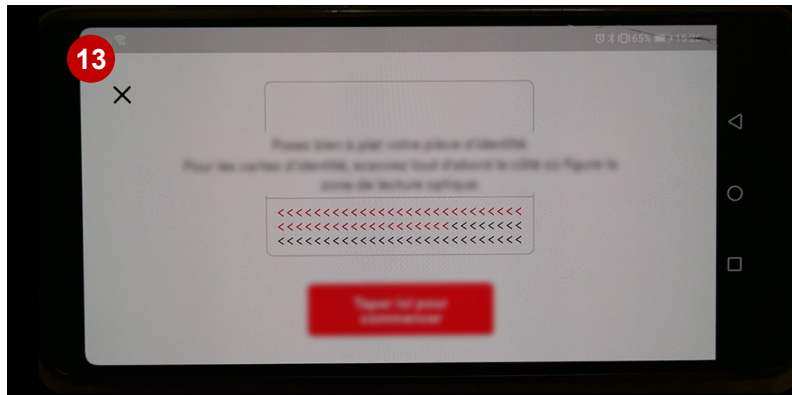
13

65% 15:2

Posez bien à plat votre pièce d'identité.
Pour les cartes d'identité, scannez tout d'abord le côté où figure la zone de lecture optique.

<<<<<<<<<<<<<<<<<<<<<<<<<<<<<
<<<<<<<<<<<<<<<<<<<<<<<<<<<<<
<<<<<<<<<<<<<<<<<<<<<<<<<<<<<

Taper ici pour commencer